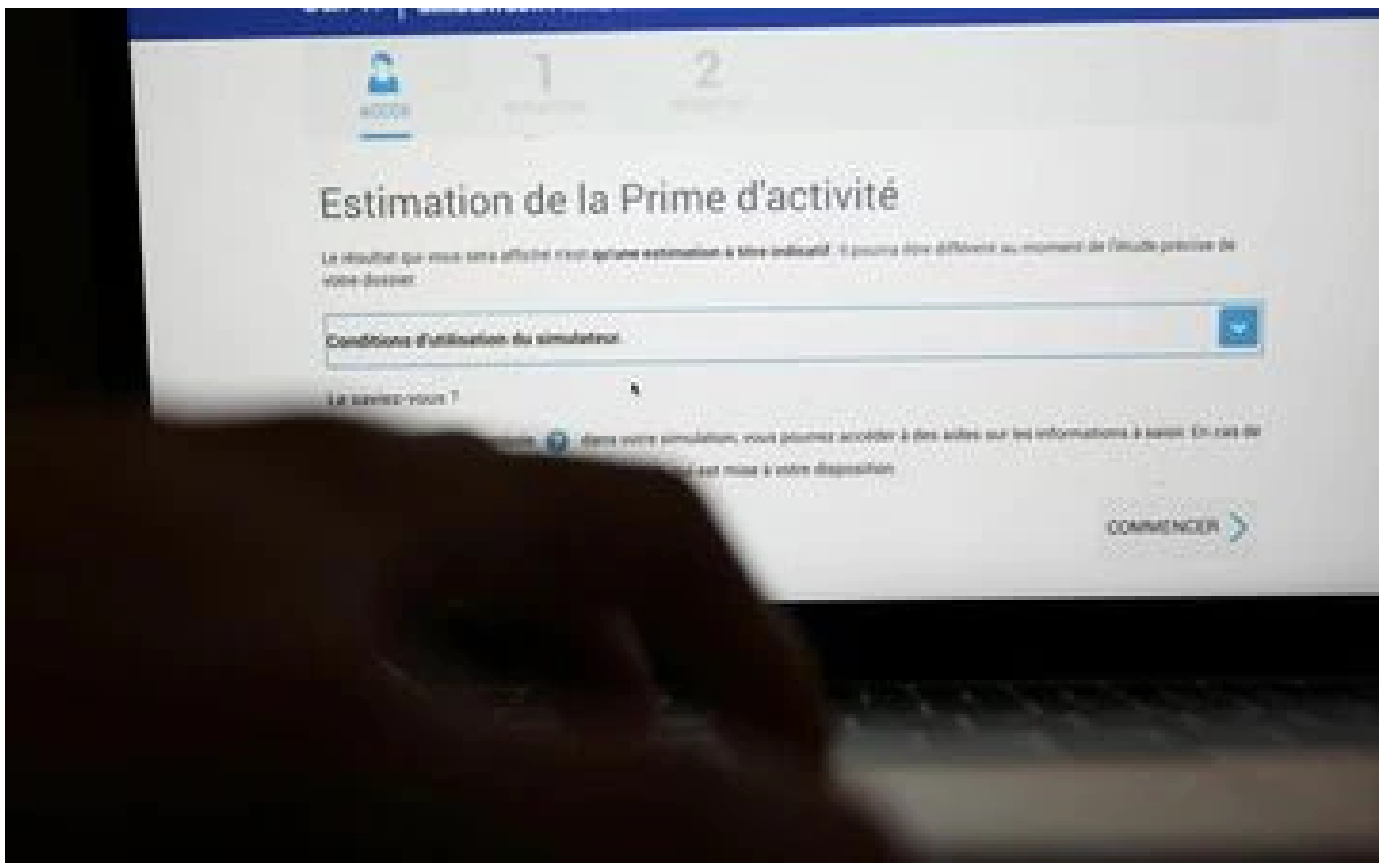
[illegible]

ACCUEIL 1 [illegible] 2 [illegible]

Estimation de la Prime d'activité

Le résultat qui vous sera affiché n'est qu'une estimation à titre indicatif. Il pourra être différent au moment de l'étude précise de votre dossier.

Conditions d'utilisation du simulateur

Le saviez-vous ?

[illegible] dans votre simulation, vous pourrez accéder à des aides sur les informations à saisir. En cas de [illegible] est mise à votre disposition.

COMMENCER